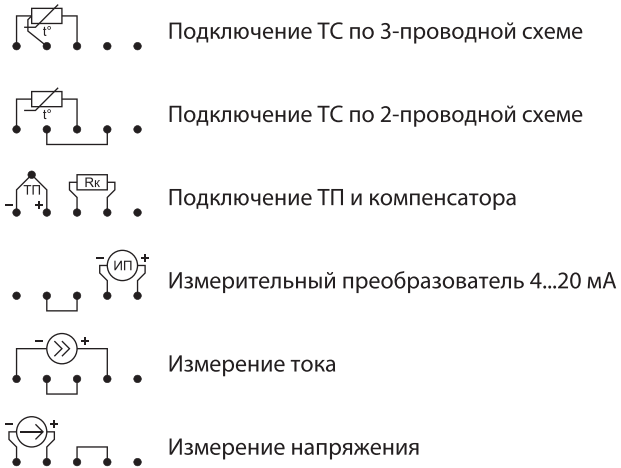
t° Подключение ТС по 3-проводной схеме

t° Подключение ТС по 2-проводной схеме

ТП Rк
- + Подключение ТП и компенсатора

- ИП + Измерительный преобразователь 4...20 мА

- + Измерение тока

- + Измерение напряжения